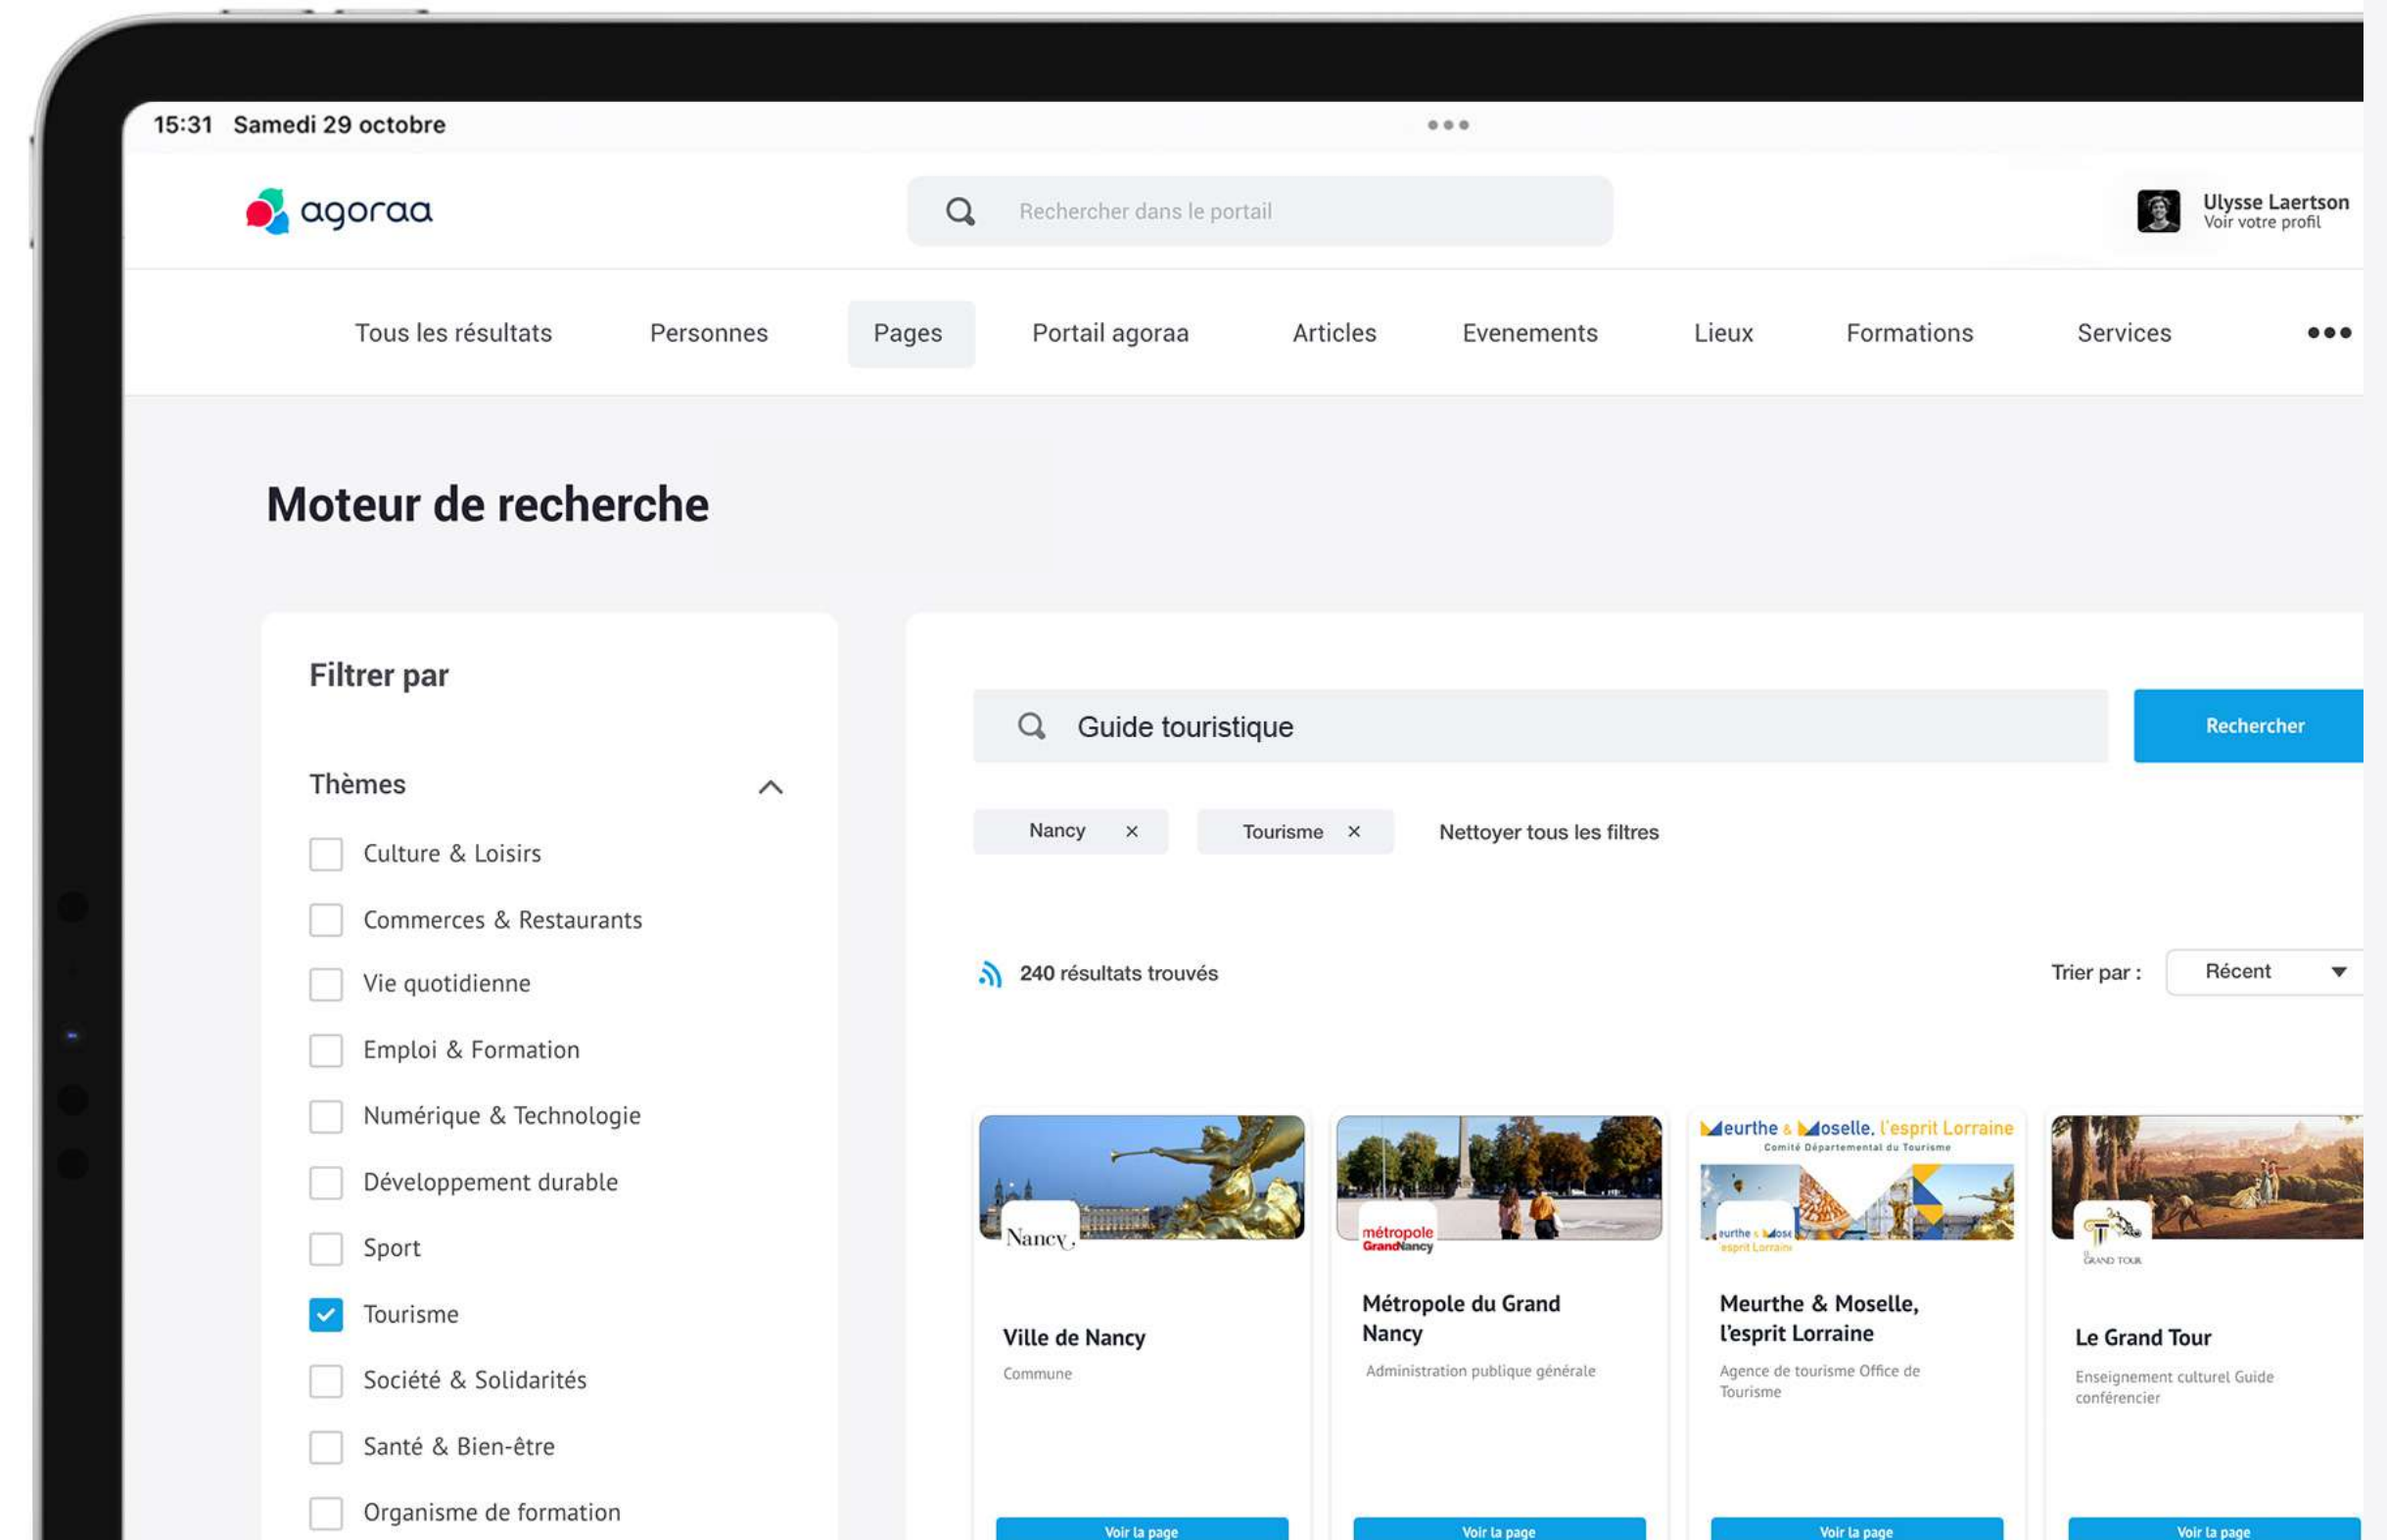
15:31 Samedi 29 octobre

agoraa

Rechercher dans le portail

Ulysse Laertson
Voir votre profil

Tous les résultats Personnes Pages Portail agoraa Articles Evenements Lieux Formations Services

Moteur de recherche

Filtrer par

Thèmes

Culture & Loisirs
Commerces & Restaurants
Vie quotidienne
Emploi & Formation
Numérique & Technologie
Développement durable
Sport
Tourisme
Société & Solidarités
Santé & Bien-être
Organisme de formation

Guide touristique

Rechercher

Nancy ×
Tourisme ×
Nettoyer tous les filtres

240 résultats trouvés

Trier par : Récent

Nancy
Ville de Nancy
Commune
Voir la page

métropole GrandNancy
Métropole du Grand Nancy
Administration publique générale
Voir la page

Meurthe & Moselle, l'esprit Lorraine
Comité Départemental du Tourisme
Meurthe & Moselle, l'esprit Lorraine
Agence de tourisme Office de Tourisme
Voir la page

Grand Tour
Le Grand Tour
Enseignement culturel Guide conférencier
Voir la page